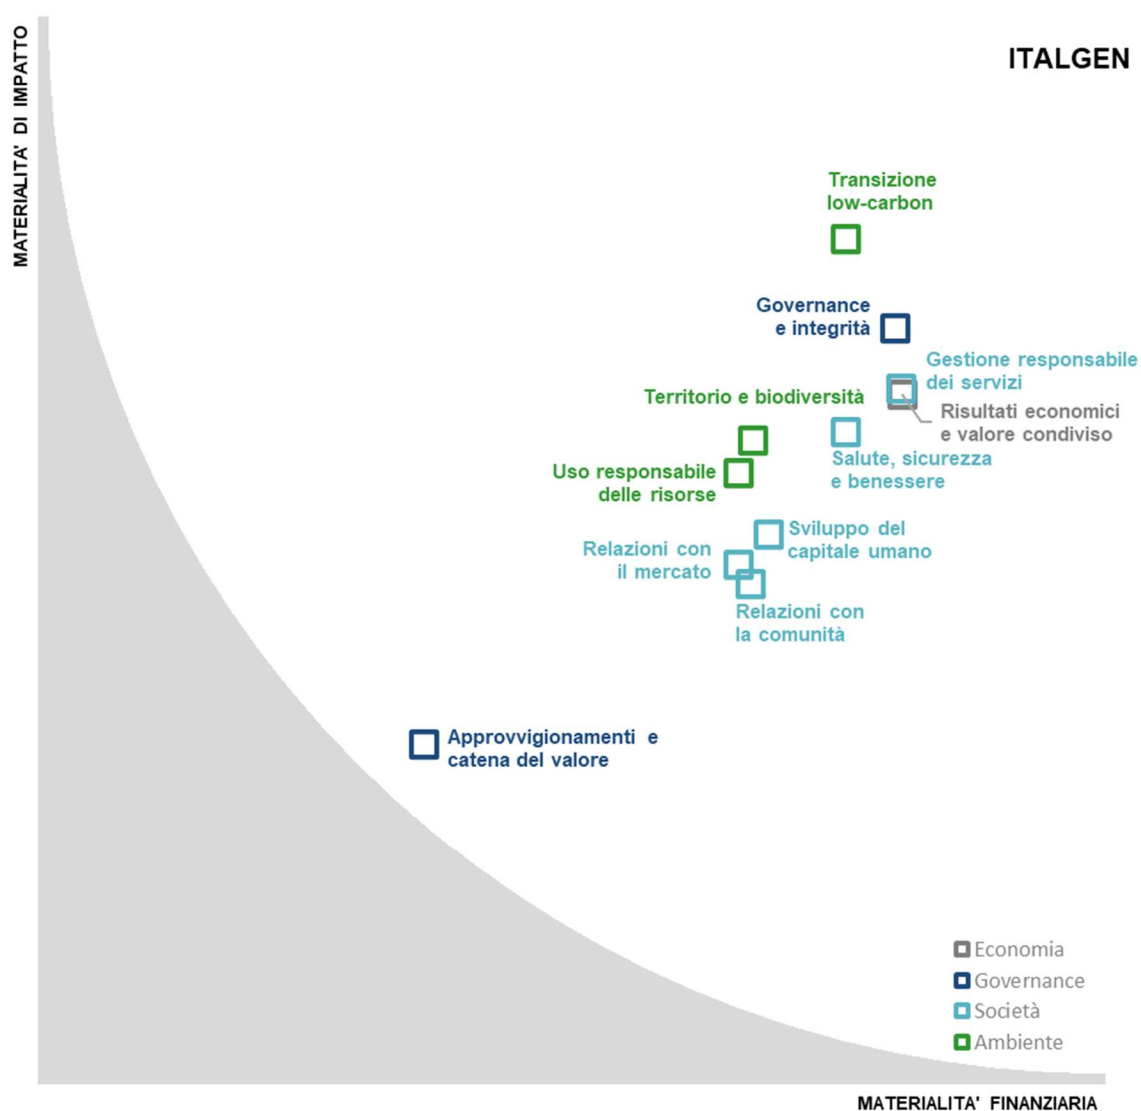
MATERIALITA' DI IMPATTO

ITALGEN

Transizione low-carbon

Governance e integrità

Gestione responsabile dei servizi

Territorio e biodiversità

Risultati economici e valore condiviso

Uso responsabile delle risorse

Salute, sicurezza e benessere

Sviluppo del capitale umano

Relazioni con il mercato

Relazioni con la comunità

Approvvigionamenti e catena del valore

Economia
Governance
Società
Ambiente

MATERIALITA' FINANZIARIA